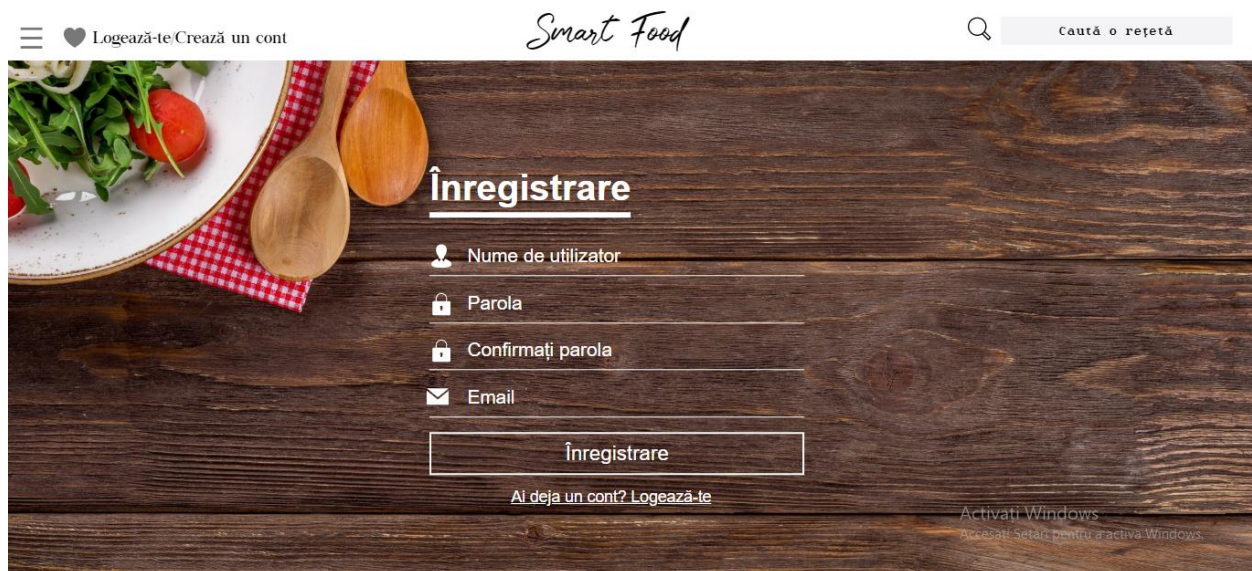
Logează-te/Crează un cont

Smart Food

Caută o rețetă

Înregistrare

Nume de utilizator

Parola

Confirmați parola

Email

Înregistrare

Ai deja un cont? Logează-te

Activați Windows
Accesați Setări pentru a activa Windows.